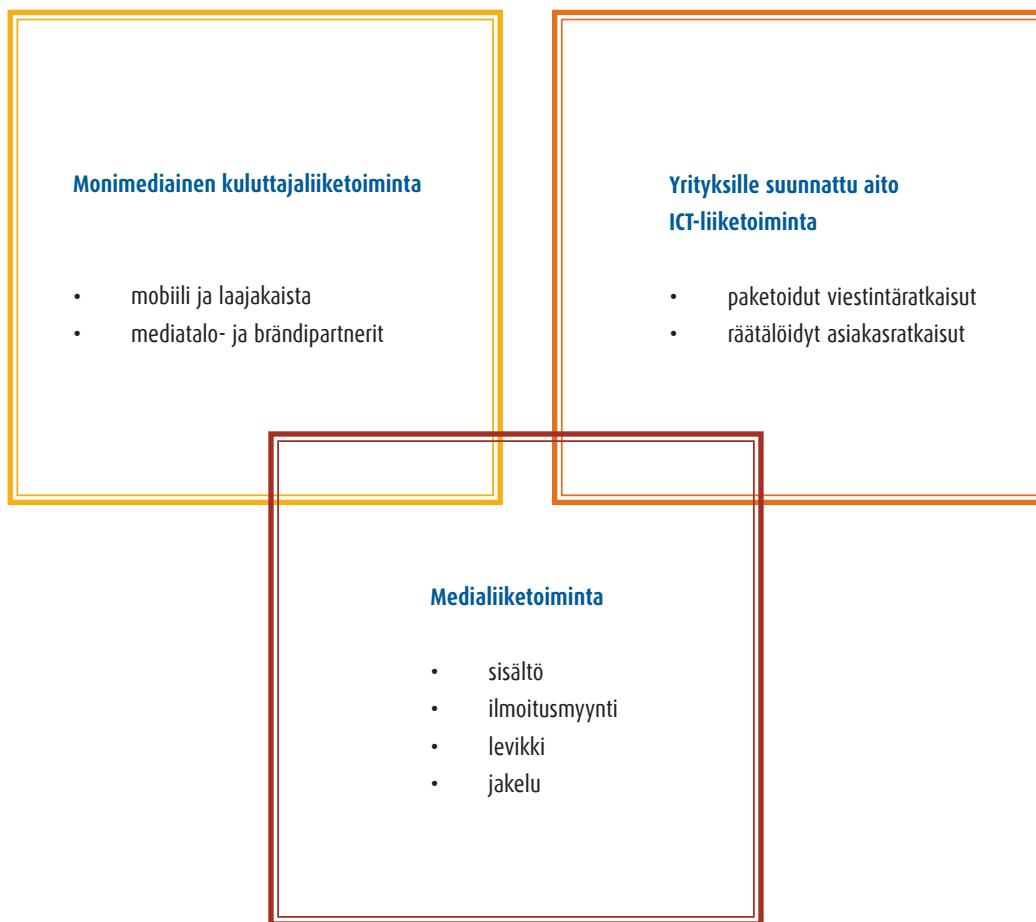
**Monimediainen kuluttajaliiketoiminta**

- mobiili ja laajakaista
- mediatalo- ja brändipartnerit

**Yrityksille suunnattu aito ICT-liiketoiminta**

- paketoidut viestintäratkaisut
- räätälöidyt asiakasratkaisut

**Medialiiketoiminta**

- sisältö
- ilmoitusmyynti
- levikki
- jakelu